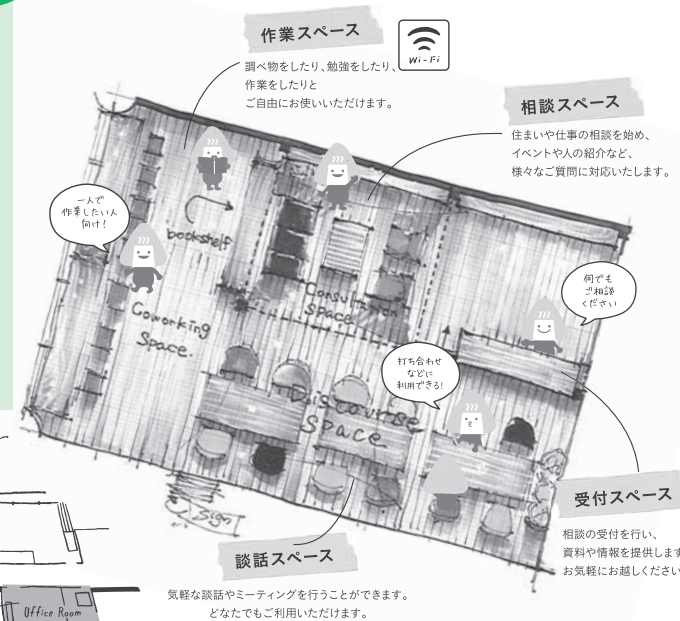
作業スペース

Wi-Fi

調べ物をしたり、勉強をしたり、作業をしたりとご自由にお使いいただけます。

相談スペース

住まいや仕事の相談を始め、イベントや人の紹介など、様々なご質問に対応いたします。

一人で作業したい人向け！

bookshelf

Coworking Space

Consultation Space

何でもご相談ください

打ち合わせなどに利用できる！

Discourse Space

Sign

受付スペース

相談の受付を行い、資料や情報を提供します。お気軽にお越しください。

談話スペース

気軽な談話やミーティングを行うことができます。どなたでもご利用いただけます。

Office Room